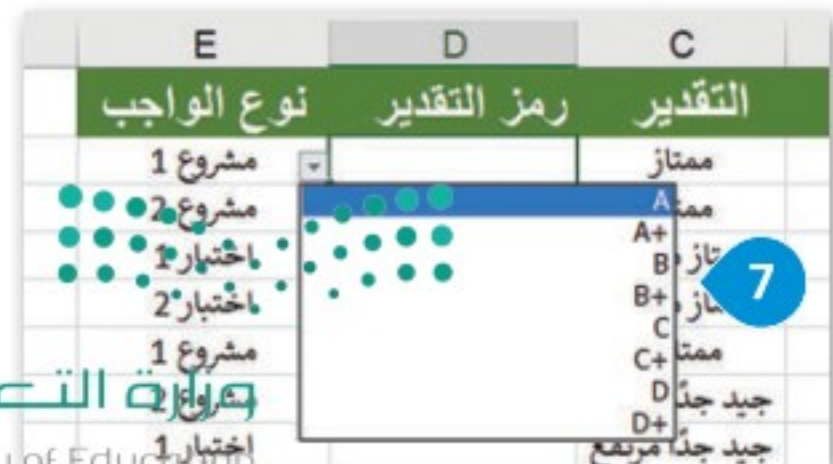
| E | D | C |
|---|---|---|
| نوع الواجب | رمز التقدير | التقدير |
| مشروع 1 | | ممتاز |
| مشروع 2 | A | ممتاز |
| اختبار 1 | A+ | ممتاز |
| اختبار 2 | B | ممتاز |
| مشروع 1 | B+ | ممتاز |
| مشروع 2 | C | جيد جدًا |
| اختبار 1 | C+ | جيد جدًا مرتفع |
| | D | |
| | D+ | |

7

وزارة التعليم
of Education